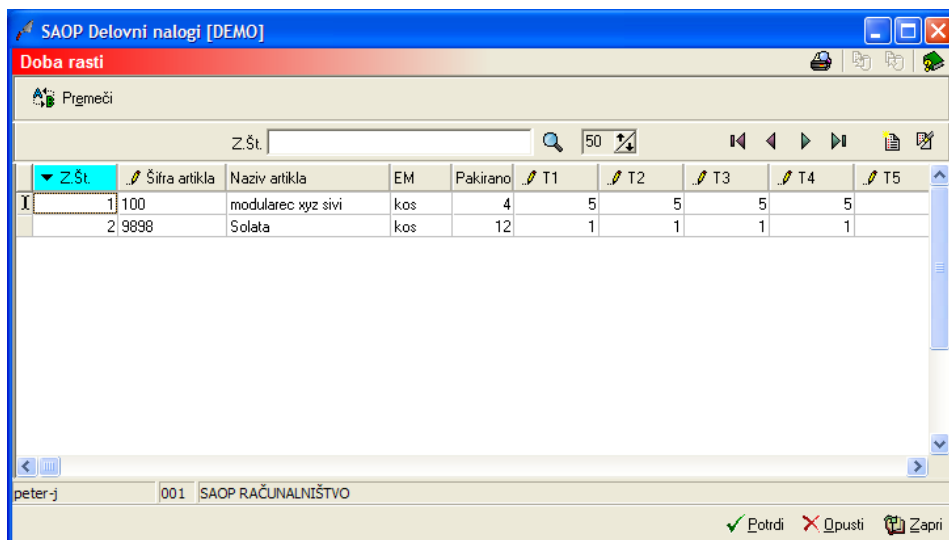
SAOP Delovni nalogi [DEMO]

Doba rasti

Premeči

Z.Št. 50

| Z.Št. | Šifra artikla | Naziv artikla | EM | Pakirano | T1 | T2 | T3 | T4 | T5 |
|---|---|---|---|---|---|---|---|---|---|
| 1 | 100 | modularec xyz sivi | kos | 4 | 5 | 5 | 5 | 5 | |
| 2 | 9898 | Solata | kos | 12 | 1 | 1 | 1 | 1 | |

peter-j 001 SAOP RAČUNALNIŠTVO

Potrdi Opusti Zapri